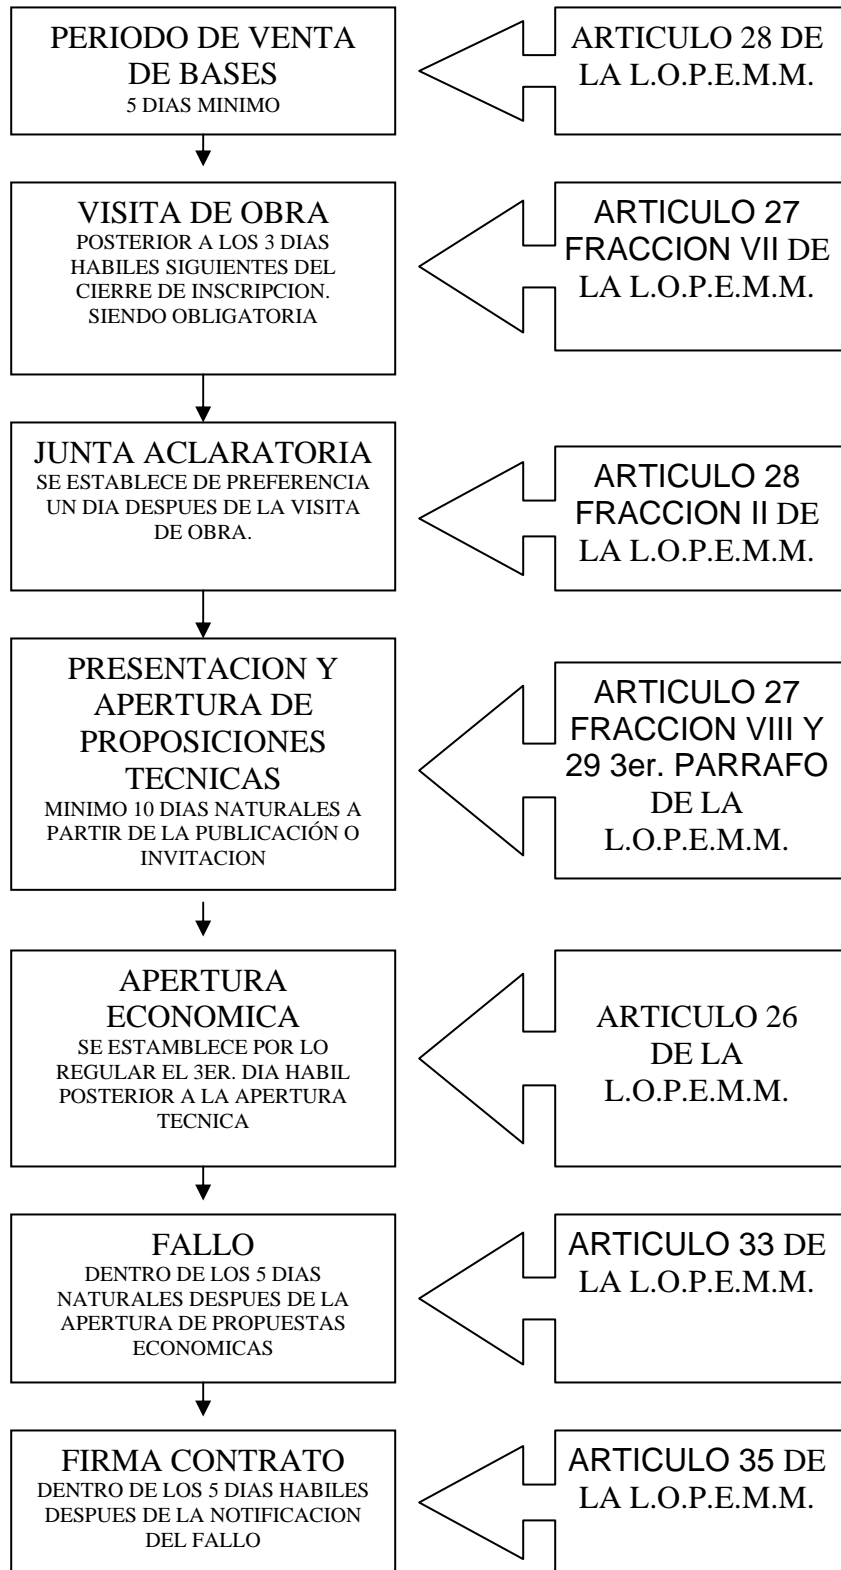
PERIODO DE VENTA DE BASES
5 DIAS MINIMO

ARTICULO 28 DE LA L.O.P.E.M.M.

VISITA DE OBRA
POSTERIOR A LOS 3 DIAS HABILES SIGUIENTES DEL CIERRE DE INSCRIPCION. SIENDO OBLIGATORIA

ARTICULO 27 FRACCION VII DE LA L.O.P.E.M.M.

JUNTA ACLARATORIA
SE ESTABLECE DE PREFERENCIA UN DIA DESPUES DE LA VISITA DE OBRA.

ARTICULO 28 FRACCION II DE LA L.O.P.E.M.M.

PRESENTACION Y APERTURA DE PROPOSICIONES TECNICAS
MINIMO 10 DIAS NATURALES A PARTIR DE LA PUBLICACIÓN O INVITACION

ARTICULO 27 FRACCION VIII Y 29 3er. PARRAFO DE LA L.O.P.E.M.M.

APERTURA ECONOMICA
SE ESTAMBLECE POR LO REGULAR EL 3ER. DIA HABIL POSTERIOR A LA APERTURA TECNICA

ARTICULO 26 DE LA L.O.P.E.M.M.

FALLO
DENTRO DE LOS 5 DIAS NATURALES DESPUES DE LA APERTURA DE PROPUESTAS ECONOMICAS

ARTICULO 33 DE LA L.O.P.E.M.M.

FIRMA CONTRATO
DENTRO DE LOS 5 DIAS HABILES DESPUES DE LA NOTIFICACION DEL FALLO

ARTICULO 35 DE LA L.O.P.E.M.M.